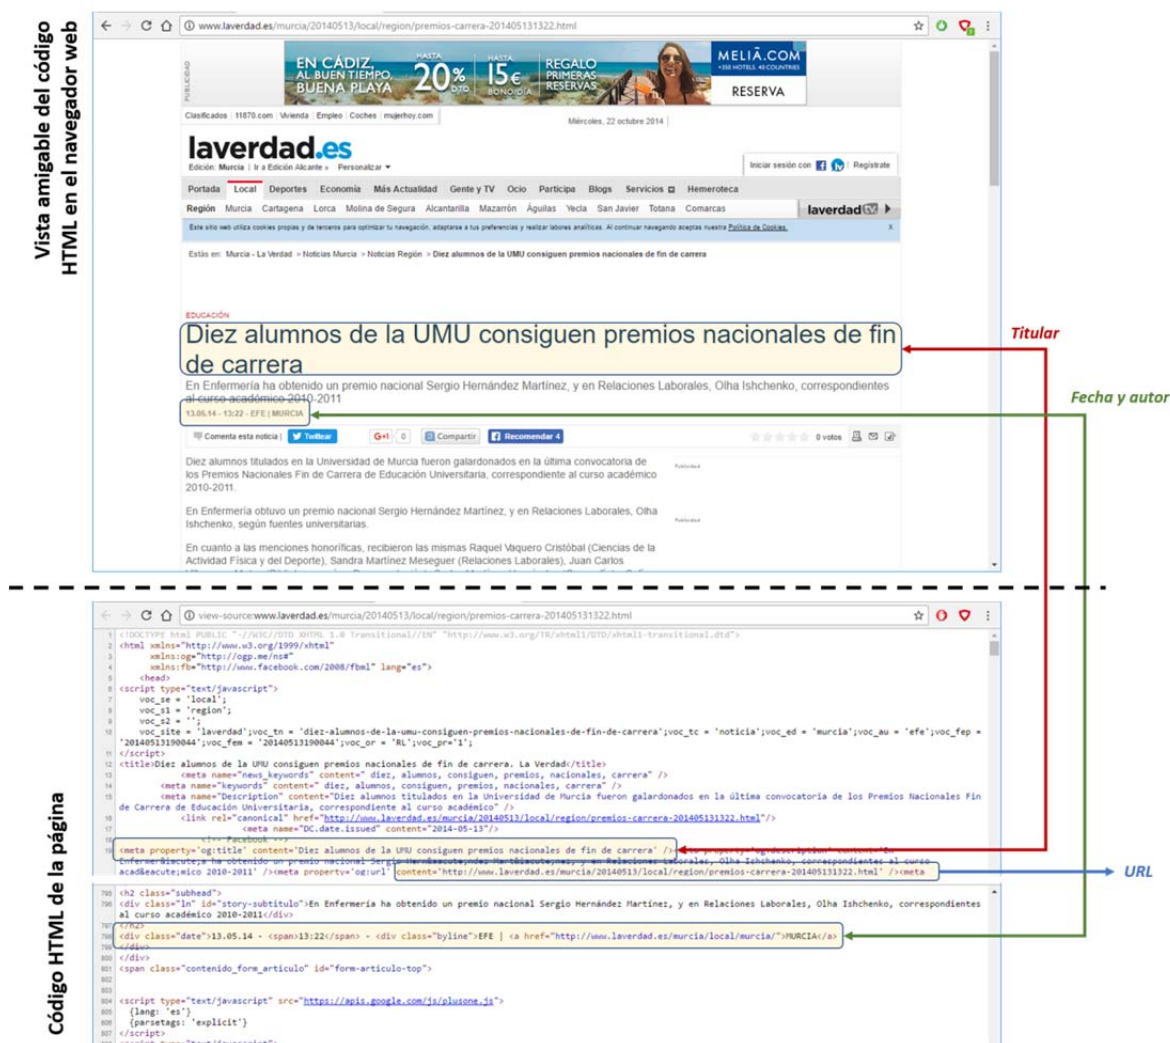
Vista amigable del código HTML en el navegador web

www.laverdad.es/murcia/20140513/local/region/premios-carrera-201405131322.html

PUBLICIDAD
EN CÁDIZ, AL BUEN TIEMPO, BUENA PLAYA HASTA 20% DTO. HASTA 15€ BONO/DÍA REGALO PRIMERAS RESERVAS
MELIÃ.COM +350 HOTELS. 40 COUNTRIES
RESERVA

Clasificados | 11870.com | Vivienda | Empleo | Coches | mujerhoy.com
Miércoles, 22 octubre 2014

laverdad.es
Edición: Murcia | Ir a Edición Alicante » Personalizar ▾
Iniciar sesión con | Regístrate

Portada Local Deportes Economía Más Actualidad Gente y TV Ocio Participa Blogs Servicios Hemeroteca
Región Murcia Cartagena Lorca Molina de Segura Alcantarilla Mazarrón Águilas Yecla San Javier Totana Comarcas
laverdad TV

Este sitio web utiliza cookies propias y de terceros para optimizar tu navegación, adaptarse a tus preferencias y realizar labores analíticas. Al continuar navegando aceptas nuestra Política de Cookies. X

Estás en: Murcia - La Verdad > Noticias Murcia > Noticias Región > Diez alumnos de la UMU consiguen premios nacionales de fin de carrera

EDUCACIÓN
Diez alumnos de la UMU consiguen premios nacionales de fin de carrera
En Enfermería ha obtenido un premio nacional Sergio Hernández Martínez, y en Relaciones Laborales, Olha Ishchenko, correspondientes al curso académico 2010-2011
13.05.14 - 13:22 - EFE | MURCIA

Titular
Fecha y autor

Comenta esta noticia | Twittear | G+1 0 | Compartir | Recomendar 4 | 0 votos

Diez alumnos titulados en la Universidad de Murcia fueron galardonados en la última convocatoria de los Premios Nacionales Fin de Carrera de Educación Universitaria, correspondiente al curso académico 2010-2011.

Publicidad

En Enfermería obtuvo un premio nacional Sergio Hernández Martínez, y en Relaciones Laborales, Olha Ishchenko, según fuentes universitarias.

Publicidad

En cuanto a las menciones honoríficas, recibieron las mismas Raquel Vaquero Cristóbal (Ciencias de la Actividad Física y del Deporte), Sandra Martínez Meseguer (Relaciones Laborales), Juan Carlos

Código HTML de la página

view-source:www.laverdad.es/murcia/20140513/local/region/premios-carrera-201405131322.html

1 <!DOCTYPE html PUBLIC "-//W3C//DTD XHTML 1.0 Transitional//EN" "http://www.w3.org/TR/xhtml1/DTD/xhtml1-transitional.dtd">
2 <html xmlns="http://www.w3.org/1999/xhtml"
3 xmlns:og="http://ogp.me/ns#"
4 xmlns:fb="http://www.facebook.com/2008/fbml" lang="es">
5 <head>
6 <script type="text/javascript">
7 voc_se = 'local';
8 voc_s1 = 'region';
9 voc_s2 = '';
10 voc_site = 'laverdad';voc_tn = 'diez-alumnos-de-la-umu-consiguen-premios-nacionales-de-fin-de-carrera';voc_tc = 'noticia';voc_ed = 'murcia';voc_au = 'efe';voc_fep = '20140513190044';voc_fem = '20140513190044';voc_or = 'RL';voc_pr='1';
11 </script>
12 <title>Diez alumnos de la UMU consiguen premios nacionales de fin de carrera. La Verdad</title>
13 <meta name="news_keywords" content=" diez, alumnos, consiguen, premios, nacionales, carrera" />
14 <meta name="keywords" content=" diez, alumnos, consiguen, premios, nacionales, carrera" />
15 <meta name="Description" content="Diez alumnos titulados en la Universidad de Murcia fueron galardonados en la última convocatoria de los Premios Nacionales Fin de Carrera de Educación Universitaria, correspondiente al curso académico" />
16 <link rel="canonical" href="http://www.laverdad.es/murcia/20140513/local/region/premios-carrera-201405131322.html"/>
17 <meta name="DC.date.issued" content="2014-05-13"/>
18 <!-- Facebook -->
19 <meta property='og:title' content='Diez alumnos de la UMU consiguen premios nacionales de fin de carrera' /><meta property='og:description' content='En Enfermer&iacute;a ha obtenido un premio nacional Sergio Hern&aacute;ndez Mart&iacute;nez, y en Relaciones Laborales, Olha Ishchenko, correspondientes al curso acad&eacute;mico 2010-2011' /><meta property='og:url' content='http://www.laverdad.es/murcia/20140513/local/region/premios-carrera-201405131322.html' /><meta

URL

795 <h2 class="subhead">
796 <div class="ln" id="story-subtitulo">En Enfermería ha obtenido un premio nacional Sergio Hernández Martínez, y en Relaciones Laborales, Olha Ishchenko, correspondientes al curso académico 2010-2011</div>
797 </h2>
798 <div class="date">13.05.14 - <span>13:22</span> - <div class="byline">EFE | <a href="http://www.laverdad.es/murcia/local/murcia/">MURCIA</a>
799 </div>
800 </div>
801 <span class="contenido_form_articulo" id="form-articulo-top">
802
803
804 <script type="text/javascript" src="https://apis.google.com/js/plusone.js">
805 {lang: 'es'}
806 {parsetags: 'explicit'}
807 </script>